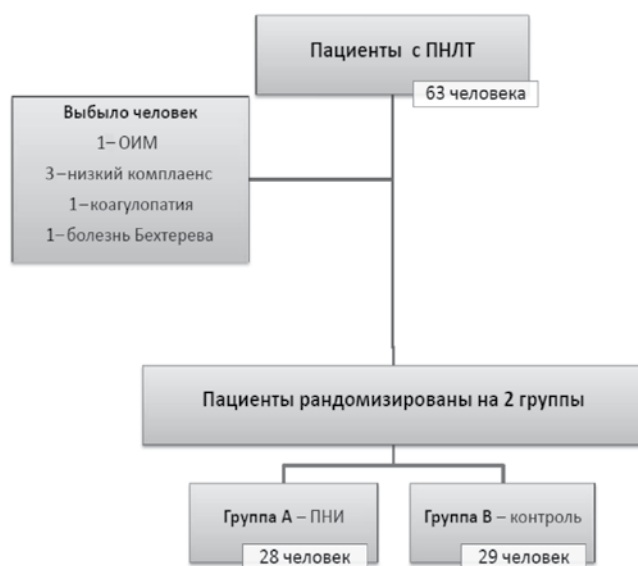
Пациенты с ПНЛТ

63 человека

Выбыло человек
1–ОИМ
3–низкий комплаенс
1–коагулопатия
1–болезнь Бехтерева

Пациенты рандомизированы на 2 группы

Группа А – ПНИ

28 человек

Группа В – контроль

29 человек